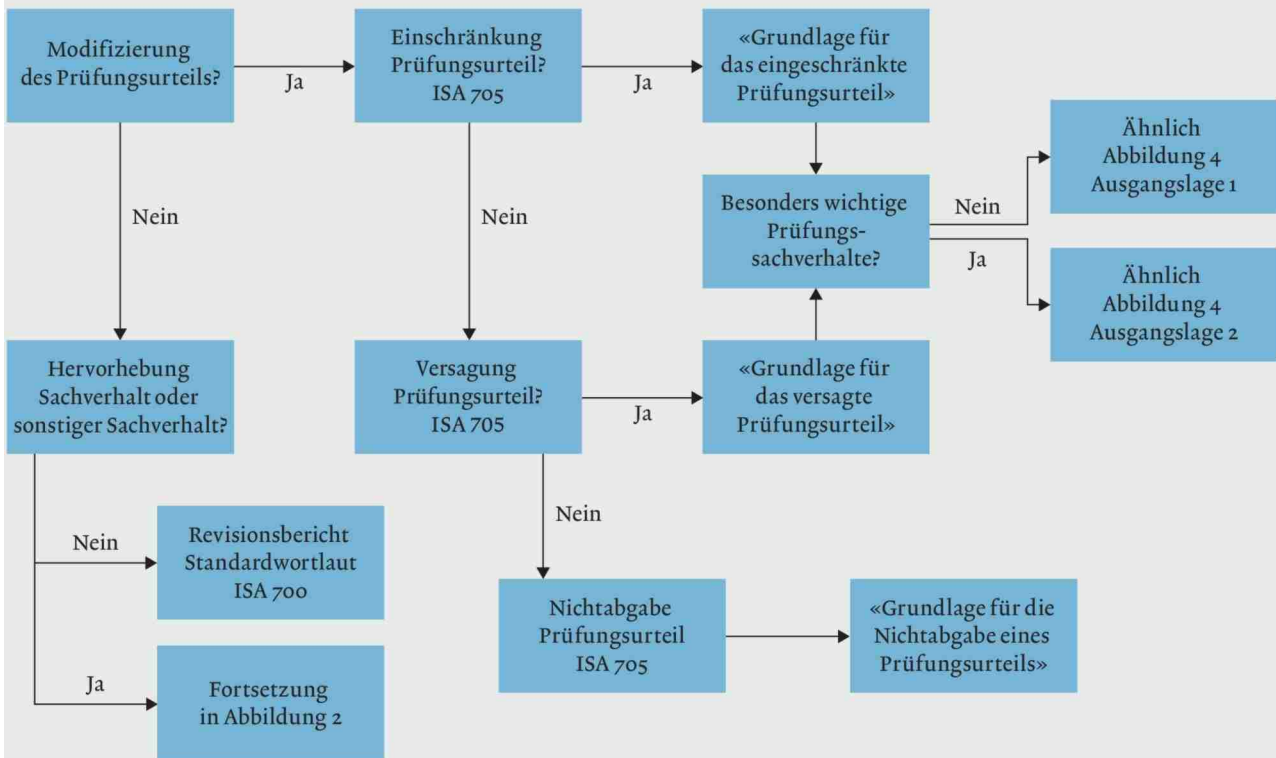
Modifizierung des Prüfungsurteils?

Ja

Einschränkung Prüfungsurteil? ISA 705

Ja

«Grundlage für das eingeschränkte Prüfungsurteil»

Nein

Nein

Besonders wichtige Prüfungssachverhalte?

Nein

Ähnlich Abbildung 4 Ausgangslage 1

Ja

Ähnlich Abbildung 4 Ausgangslage 2

Hervorhebung Sachverhalt oder sonstiger Sachverhalt?

Versagung Prüfungsurteil? ISA 705

Ja

«Grundlage für das versagte Prüfungsurteil»

Nein

Nein

Revisionsbericht Standardwortlaut ISA 700

Nichtabgabe Prüfungsurteil ISA 705

«Grundlage für die Nichtabgabe eines Prüfungsurteils»

Ja

Fortsetzung in Abbildung 2